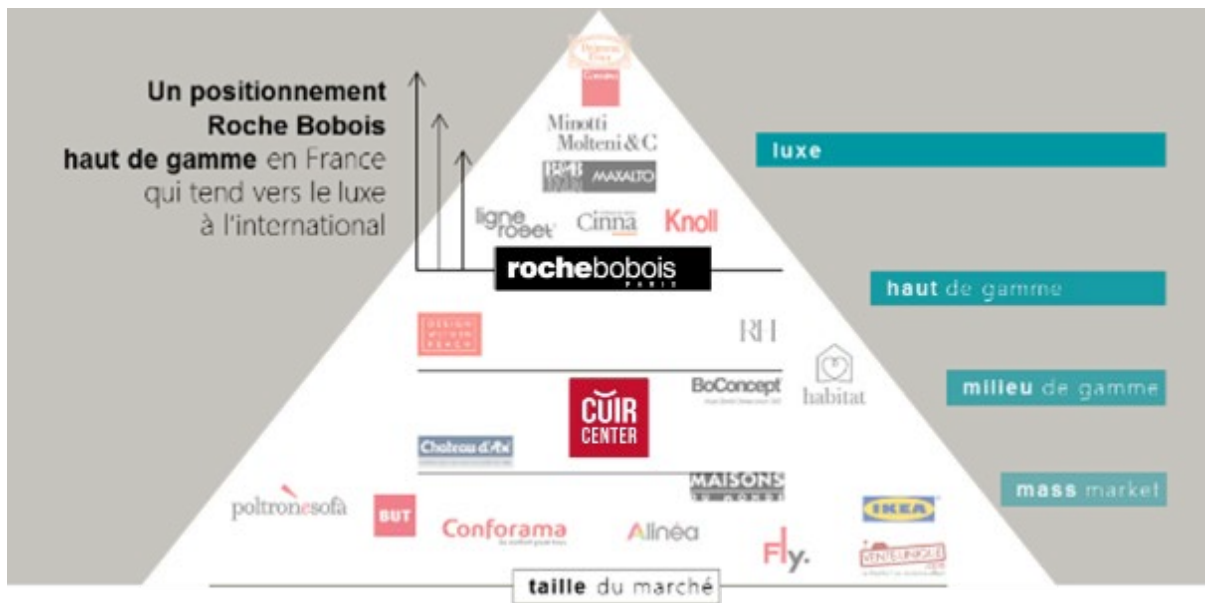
Un positionnement Roche Bobois haut de gamme en France qui tend vers le luxe à l'international

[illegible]

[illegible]

Minotti

Molteni&C

B&B MAXALTO

ligne roset

Cinna

Knoll

rochebobois PARIS

luxe

haut de gamme

DESIGN WITHIN REACH

RH

habitat

milieu de gamme

CUIR CENTER

BoConcept

Chateau d'Ax

MAISONS DU MONDE

mass market

poltronesofà

BUT

Conforama

Allnéa

Fly.

IKEA

VENTE-UNIQUE

taille du marché